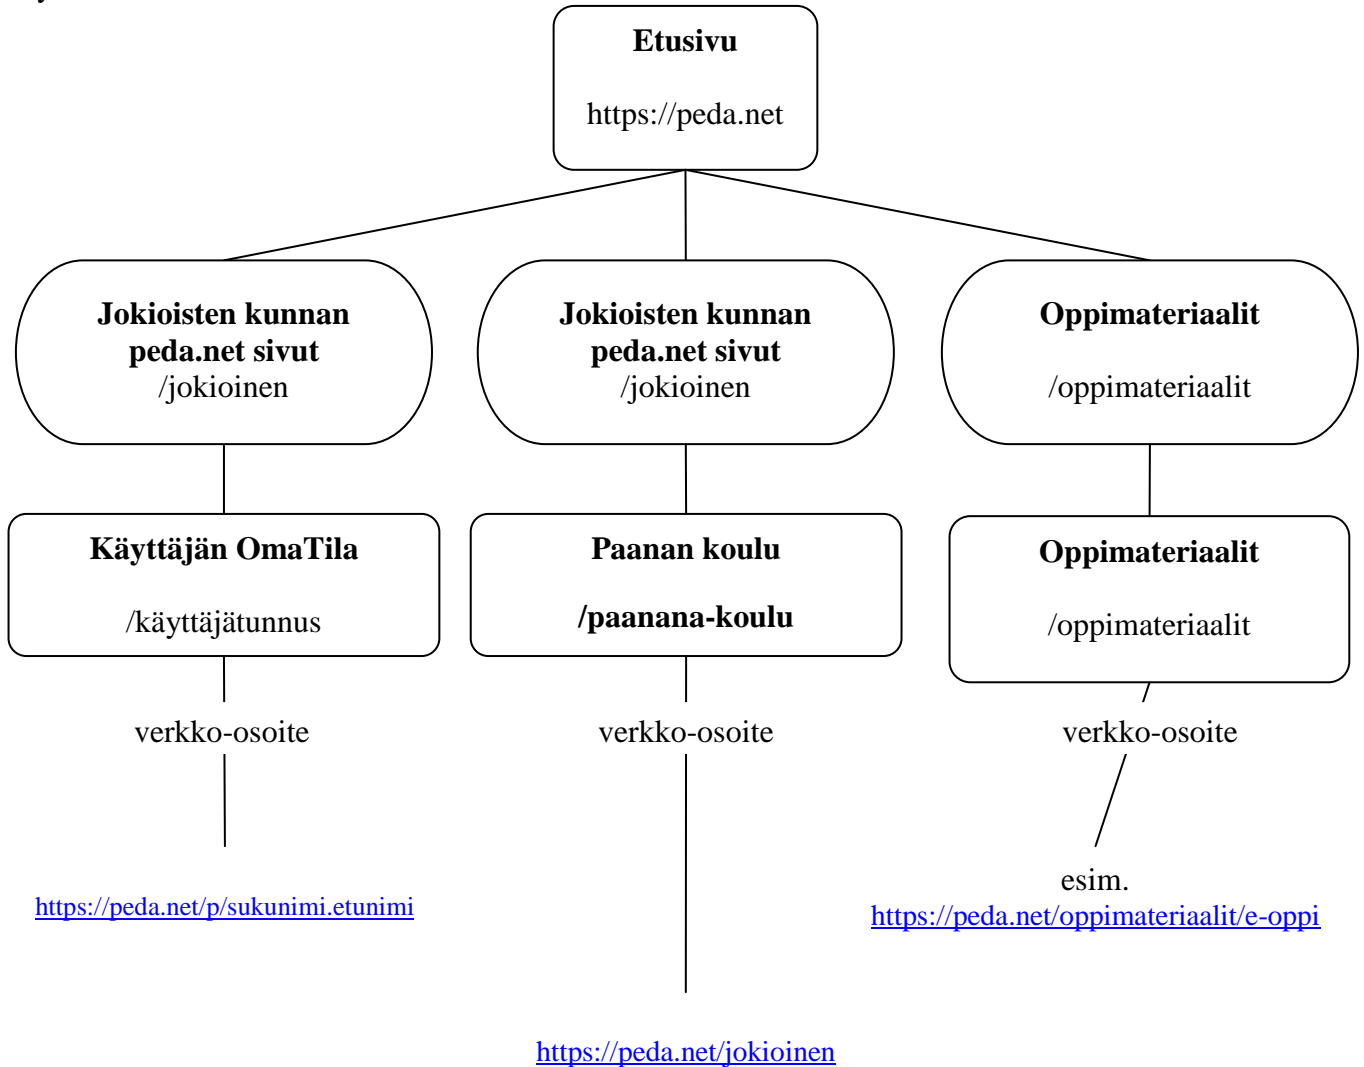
Etusivu

https://peda.net

Jokioisten kunnan peda.net sivut
/jokioinen

Jokioisten kunnan peda.net sivut
/jokioinen

Oppimateriaalit

/oppimateriaalit

Käyttäjän OmaTila

/käyttäjätunnus

Paanan koulu

/paanana-koulu

Oppimateriaalit

/oppimateriaalit

verkko-osoite

verkko-osoite

verkko-osoite

https://peda.net/p/sukunimi.etunimi

esim.
https://peda.net/oppimateriaalit/e-oppi

https://peda.net/jokioinen